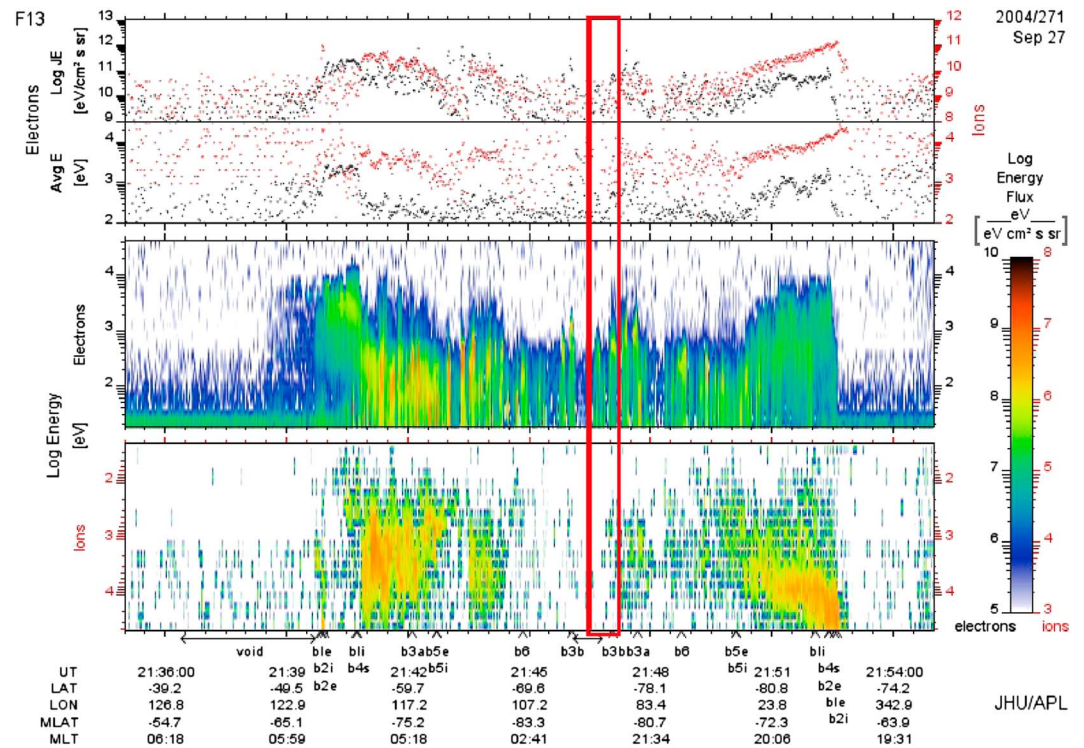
F13

2004/271
Sep 27

Electrons
Log JE
[eV/cm² s sr]
13
12
11
10
9
12
11
10
9
8
Ions

Avg E
[eV]
4
3
2
4
3
2

Electrons
4
3
2
4
3
2

Log Energy
[eV]

Ions
2
3
4
2
3
4

Log
Energy
Flux
$\frac{eV}{eV\ cm^2\ s\ sr}$
10
9
8
7
6
5
8
7
6
5
4
3
electrons
ions

void
ble
b2i
b2e
bli
b4s
b3a
b5e
b5i
b6
b3b
b3b
b3a
b6
b5e
b5i
bli
b4s
b2e
ble
b2i

| UT | 21:36:00 | 21:39 | 21:42 | 21:45 | 21:48 | 21:51 | 21:54:00 |
|---|---|---|---|---|---|---|---|
| LAT | -39.2 | -49.5 | -59.7 | -69.6 | -78.1 | -80.8 | -74.2 |
| LON | 126.8 | 122.9 | 117.2 | 107.2 | 83.4 | 23.8 | 342.9 |
| MLAT | -54.7 | -65.1 | -75.2 | -83.3 | -80.7 | -72.3 | -63.9 |
| MLT | 06:18 | 05:59 | 05:18 | 02:41 | 21:34 | 20:06 | 19:31 |

JHU/APL